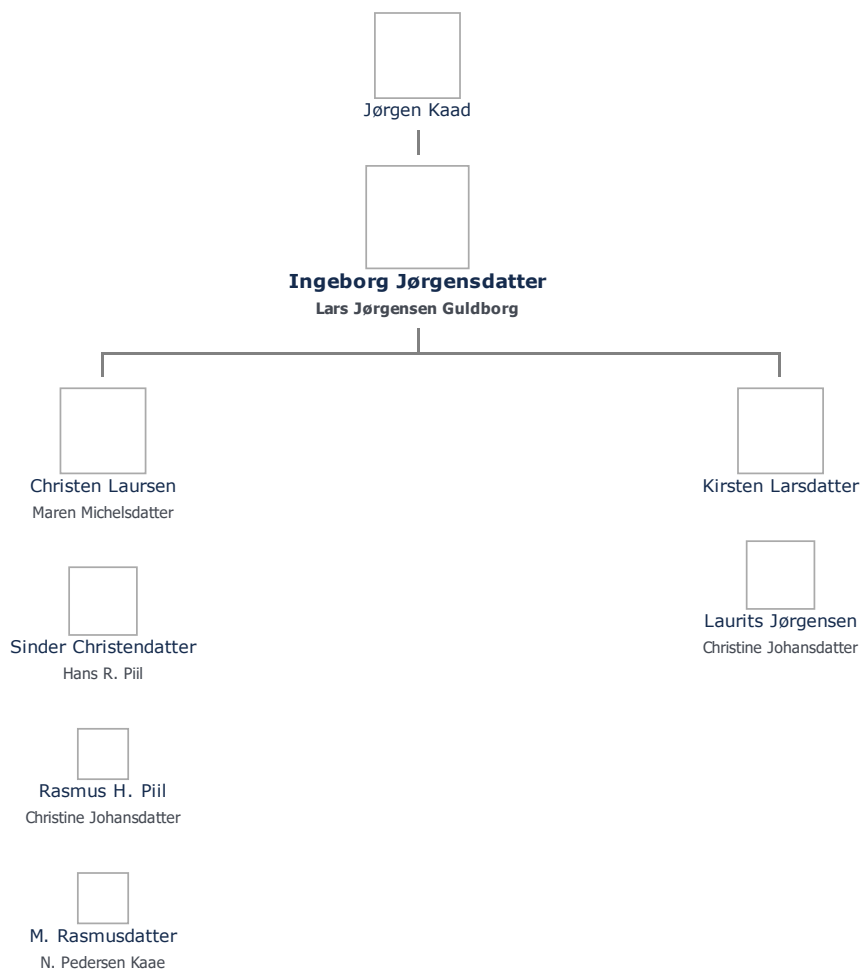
Jørgen Kaad

**Ingeborg Jørgensdatter**
**Lars Jørgensen Guldborg**

Christen Laursen
Maren Michelsdatter

Sinder Christendatter
Hans R. Piil

Rasmus H. Piil
Christine Johansdatter

M. Rasmusdatter
N. Pedersen Kaae

Kirsten Larsdatter

Laurits Jørgensen
Christine Johansdatter